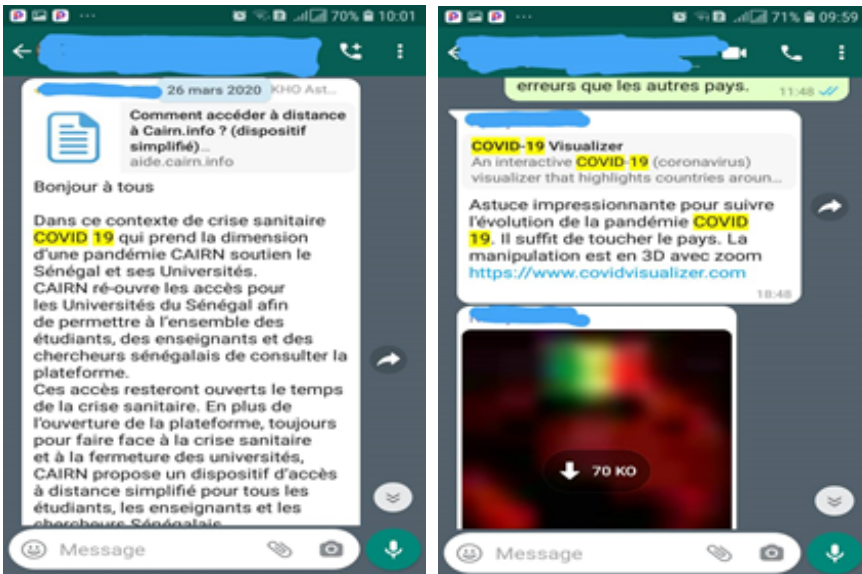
70% 10:01

26 mars 2020 KHO Ast...

Comment accéder à distance à Cairn.info ? (dispositif simplifié)
aide.cairn.info

Bonjour à tous

Dans ce contexte de crise sanitaire COVID 19 qui prend la dimension d'une pandémie CAIRN soutien le Sénégal et ses Universités.
CAIRN ré-ouvre les accès pour les Universités du Sénégal afin de permettre à l'ensemble des étudiants, des enseignants et des chercheurs sénégalais de consulter la plateforme.
Ces accès resteront ouverts le temps de la crise sanitaire. En plus de l'ouverture de la plateforme, toujours pour faire face à la crise sanitaire et à la fermeture des universités, CAIRN propose un dispositif d'accès à distance simplifié pour tous les étudiants, les enseignants et les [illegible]

Message

71% 09:59

erreurs que les autres pays. 11:48

COVID-19 Visualizer
An interactive COVID-19 (coronavirus) visualizer that highlights countries aroun...

Astuce impressionnante pour suivre l'évolution de la pandémie COVID 19. Il suffit de toucher le pays. La manipulation est en 3D avec zoom
https://www.covidvisualizer.com
18:48

70 KO

Message